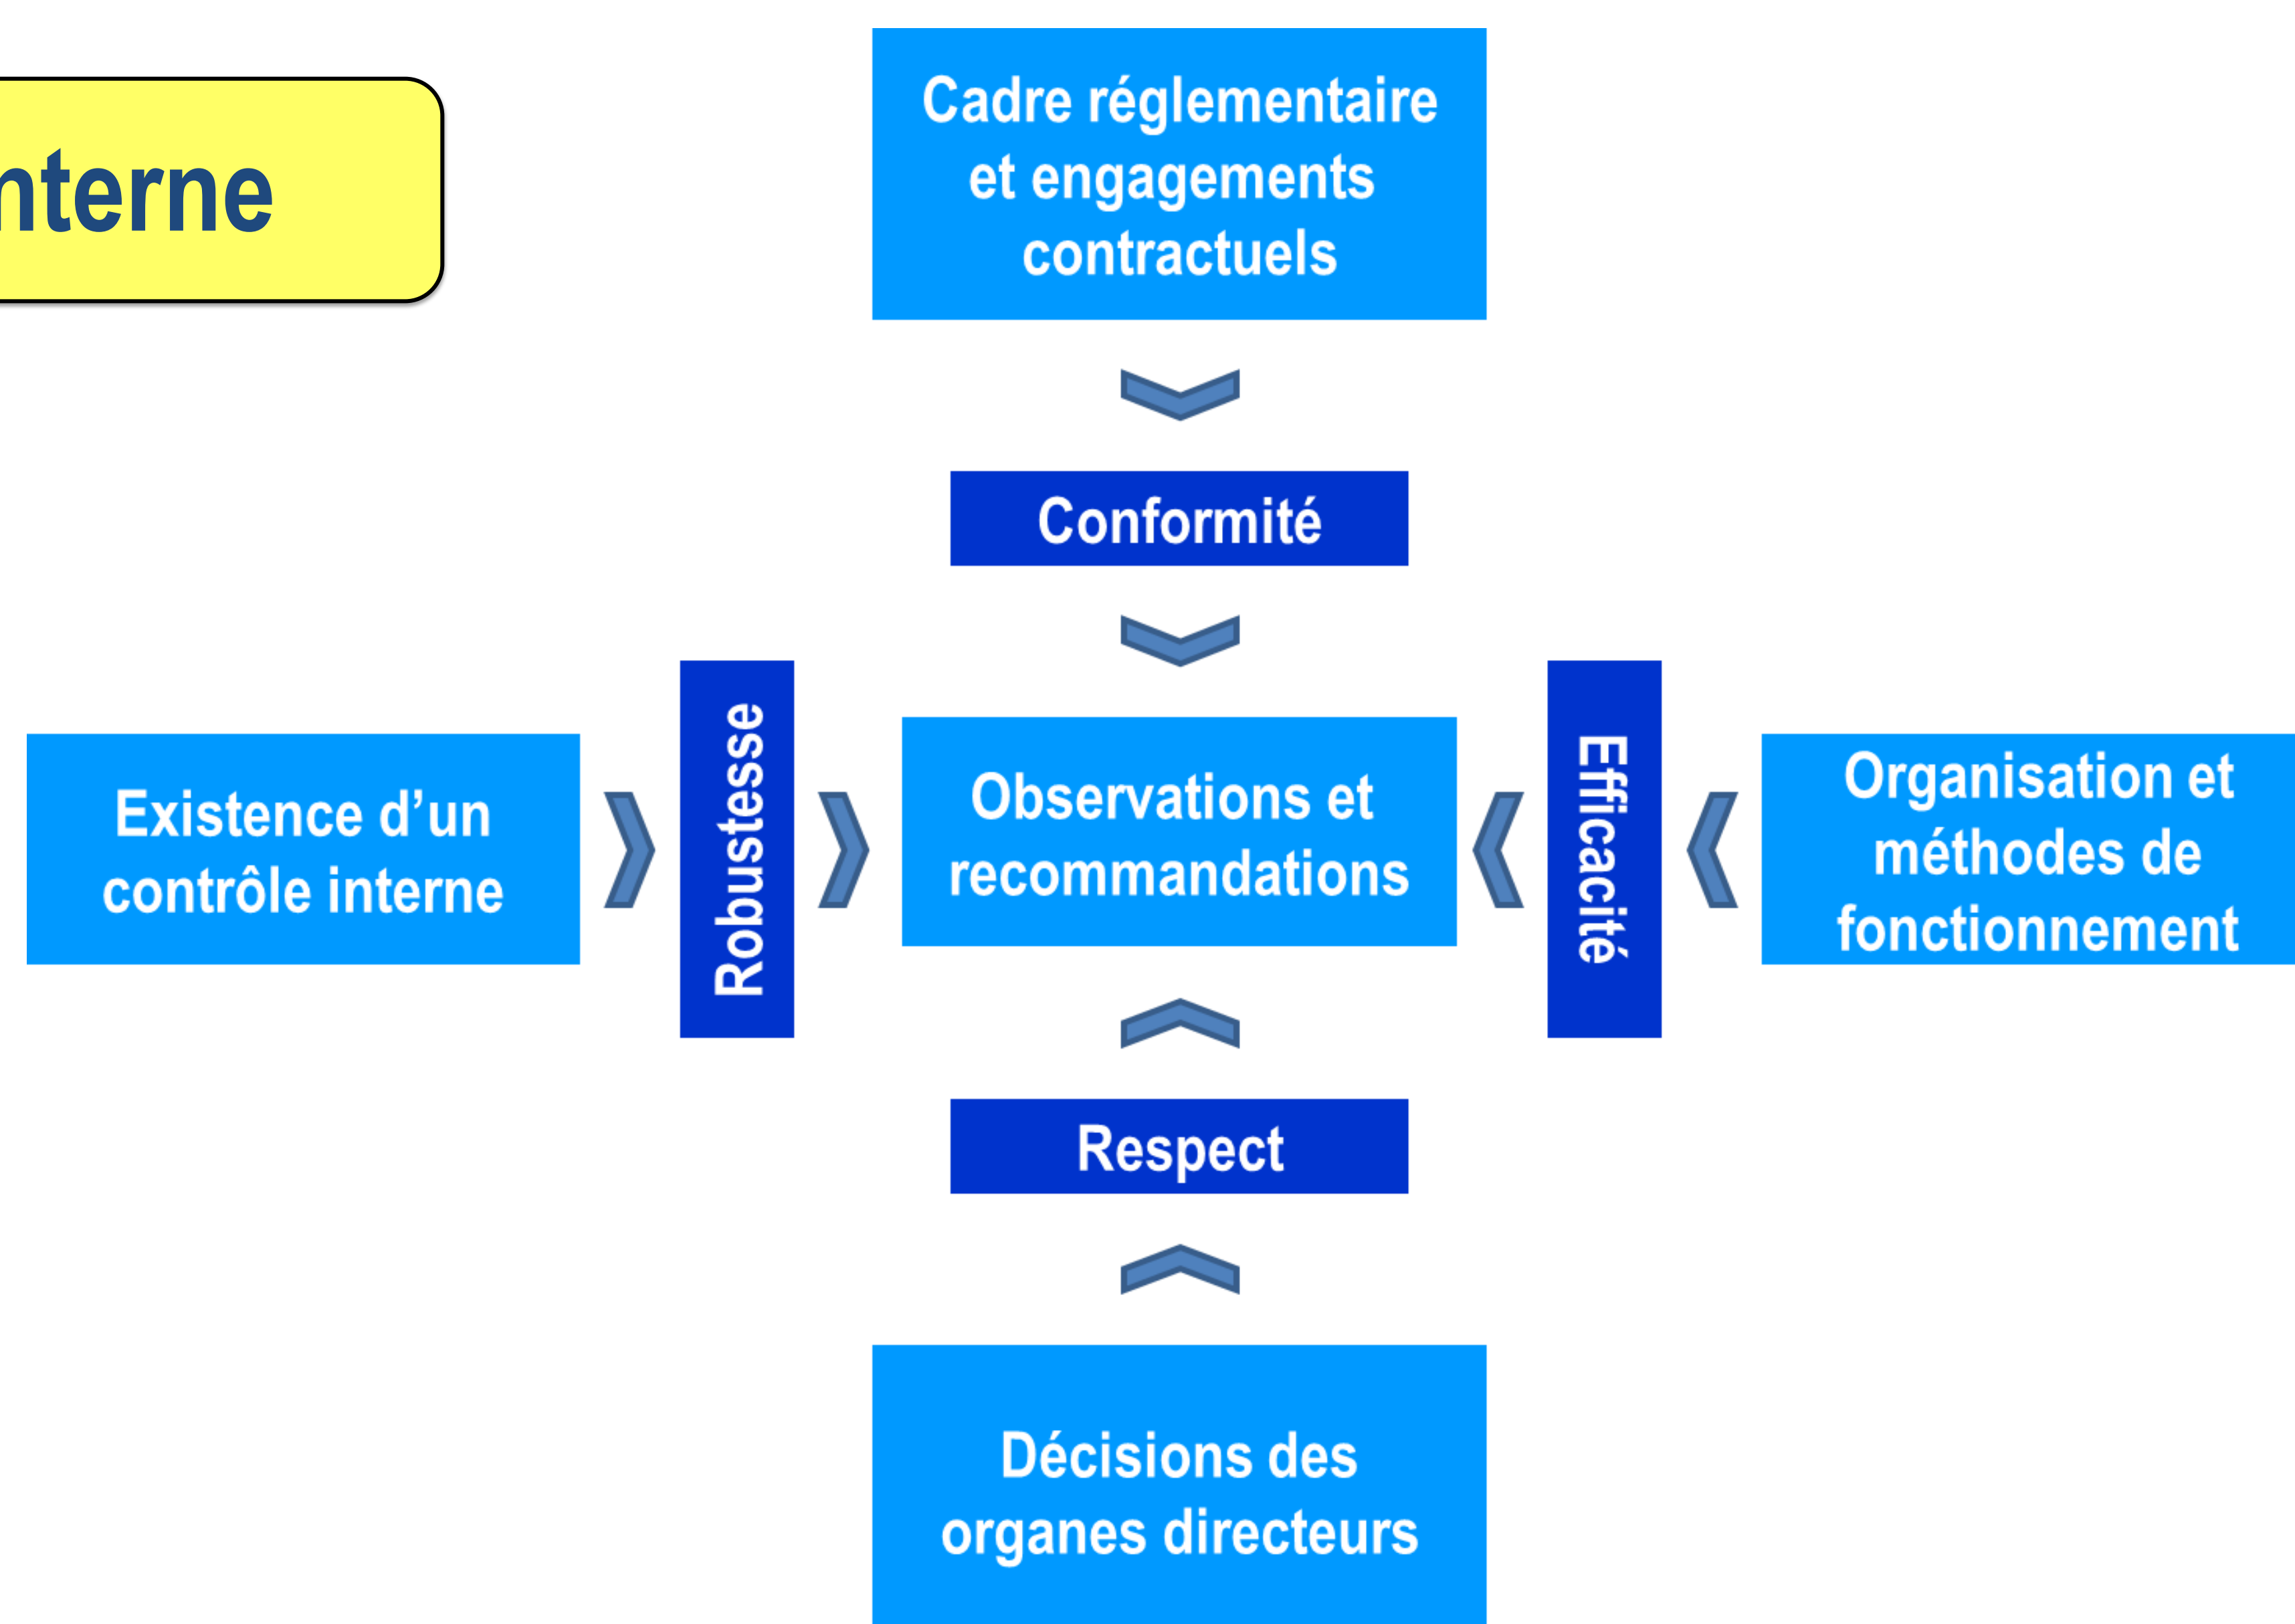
nterne

Cadre réglementaire et engagements contractuels

Conformité

Existence d'un contrôle interne

Robustesse

Observations et recommandations

Efficacité

Organisation et méthodes de fonctionnement

Respect

Décisions des organes directeurs